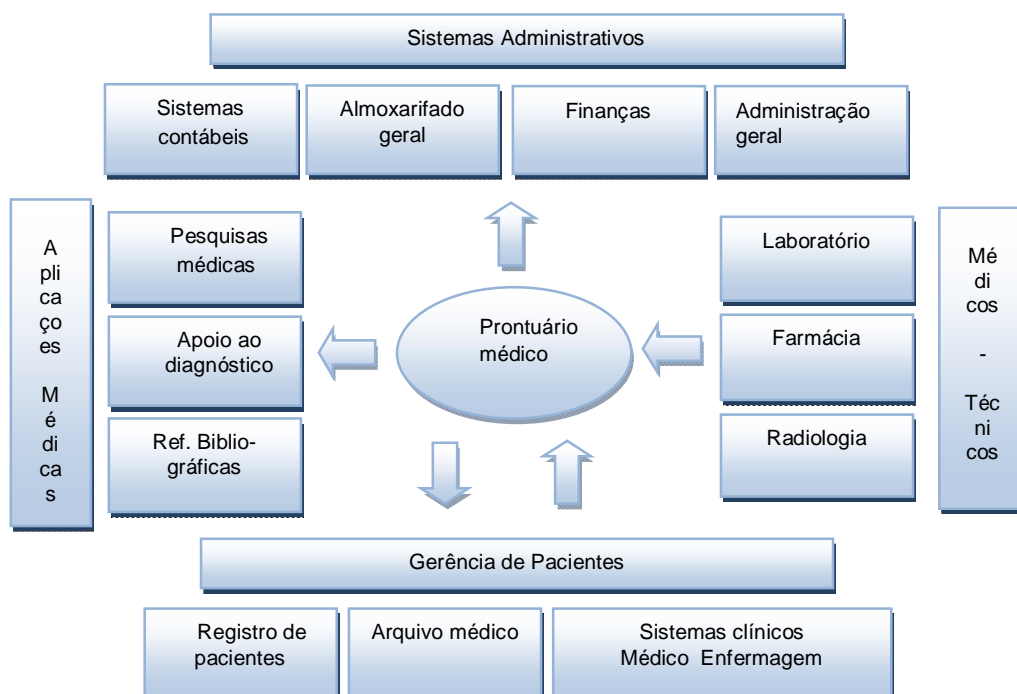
Sistemas Administrativos

Sistemas contábeis

Almoxarifado geral

Finanças

Administração geral

A pli ca ço es Mé di ca s

Pesquisas médicas

Apoio ao diagnóstico

Ref. Bibliográficas

Prontuário médico

Laboratório

Farmácia

Radiologia

Mé di cos - Téc ni cos

Gerência de Pacientes

Registro de pacientes

Arquivo médico

Sistemas clínicos Médico Enfermagem